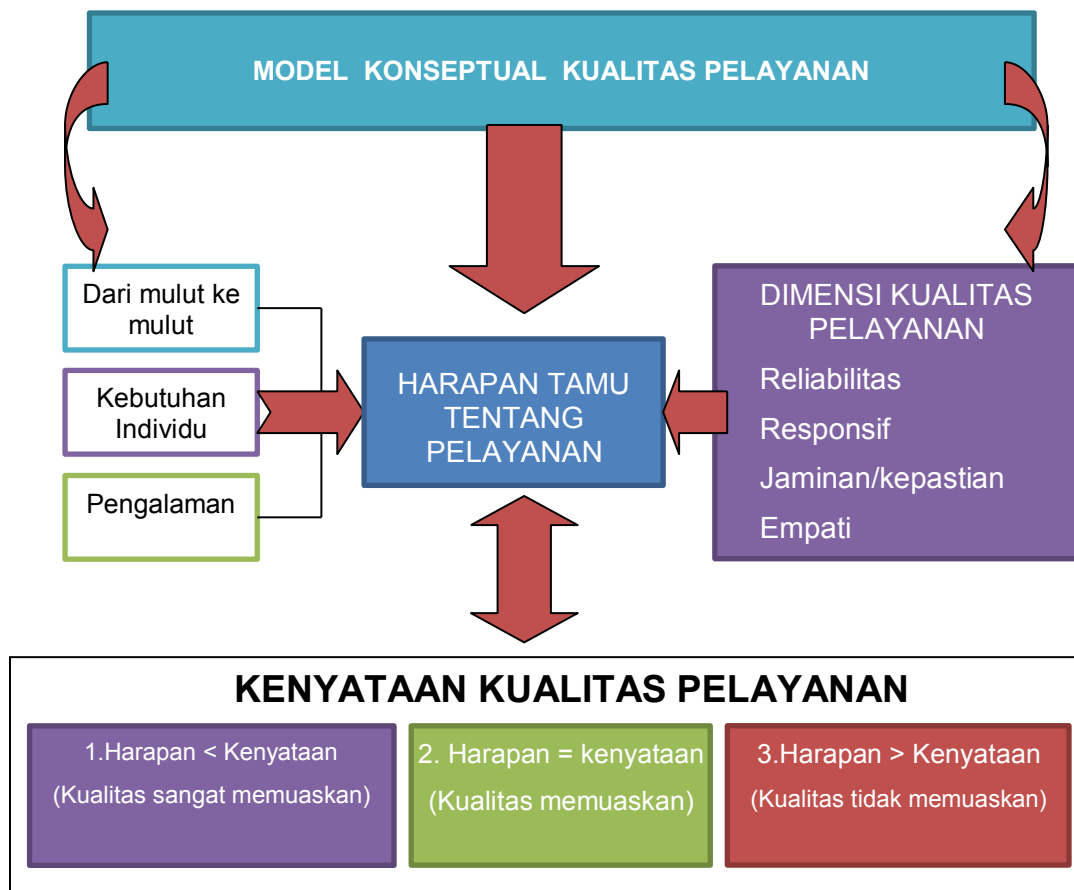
MODEL KONSEPTUAL KUALITAS PELAYANAN

Dari mulut ke mulut

Kebutuhan Individu

Pengalaman

HARAPAN TAMU TENTANG PELAYANAN

DIMENSI KUALITAS PELAYANAN

Reliabilitas

Responsif

Jaminan/kepastian

Empati

KENYATAAN KUALITAS PELAYANAN

1.Harapan < Kenyataan
(Kualitas sangat memuaskan)

2. Harapan = kenyataan
(Kualitas memuaskan)

3.Harapan > Kenyataan
(Kualitas tidak memuaskan)